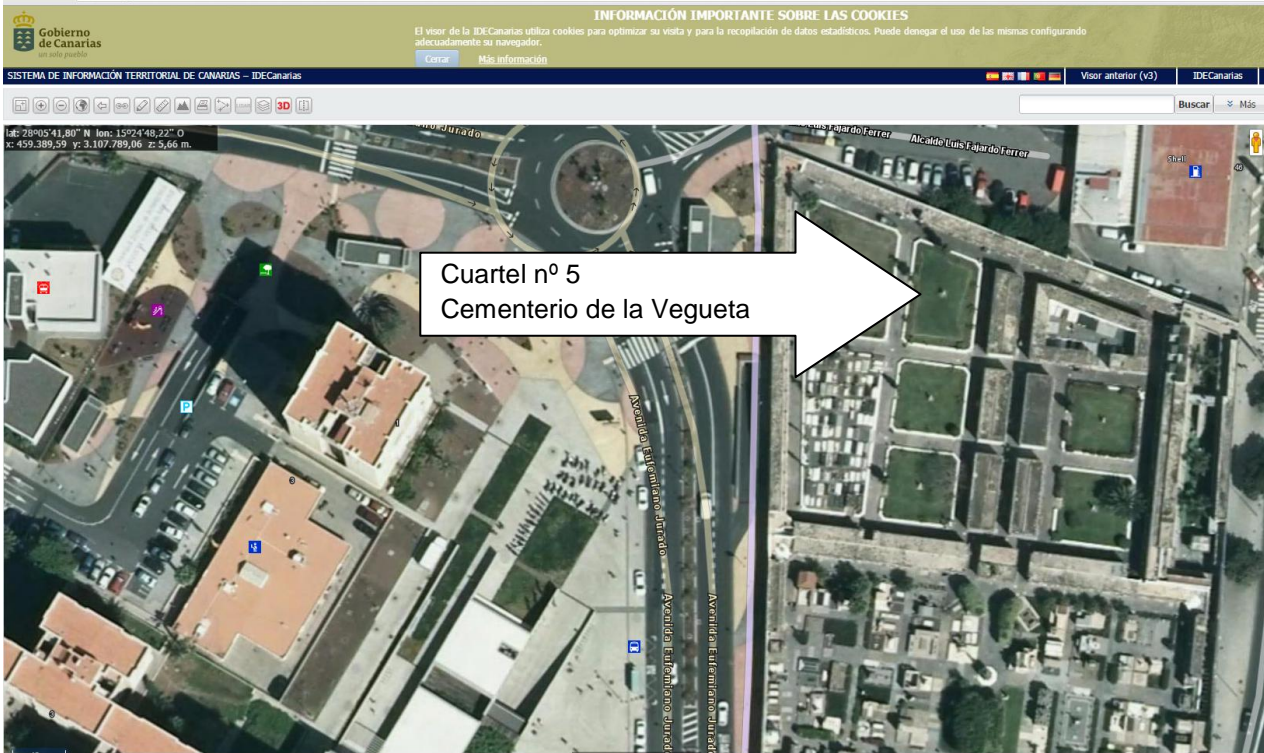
Gobierno de Canarias
un solo pueblo

INFORMACIÓN IMPORTANTE SOBRE LAS COOKIES
El visor de la IDECanarias utiliza cookies para optimizar su visita y para la recopilación de datos estadísticos. Puede denegar el uso de las mismas configurando adecuadamente su navegador.
Cerrar Más información

SISTEMA DE INFORMACIÓN TERRITORIAL DE CANARIAS – IDECanarias
Visor anterior (v3) IDECanarias

3D
Buscar Más

lat: 28º05'41,80" N lon: 15º24'48,22" O
x: 459.389,59 y: 3.107.789,06 z: 5,66 m.

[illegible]ano Jurado
Alcalde Luis Fajardo Ferrer
Alcalde Luis Fajardo Ferrer
Shell

Cuartel nº 5
Cementerio de la Vegueta

P
Avenida Eufemiano Jurado
Avenida Eufemiano Jurado
Avenida Eufemiano Jurado